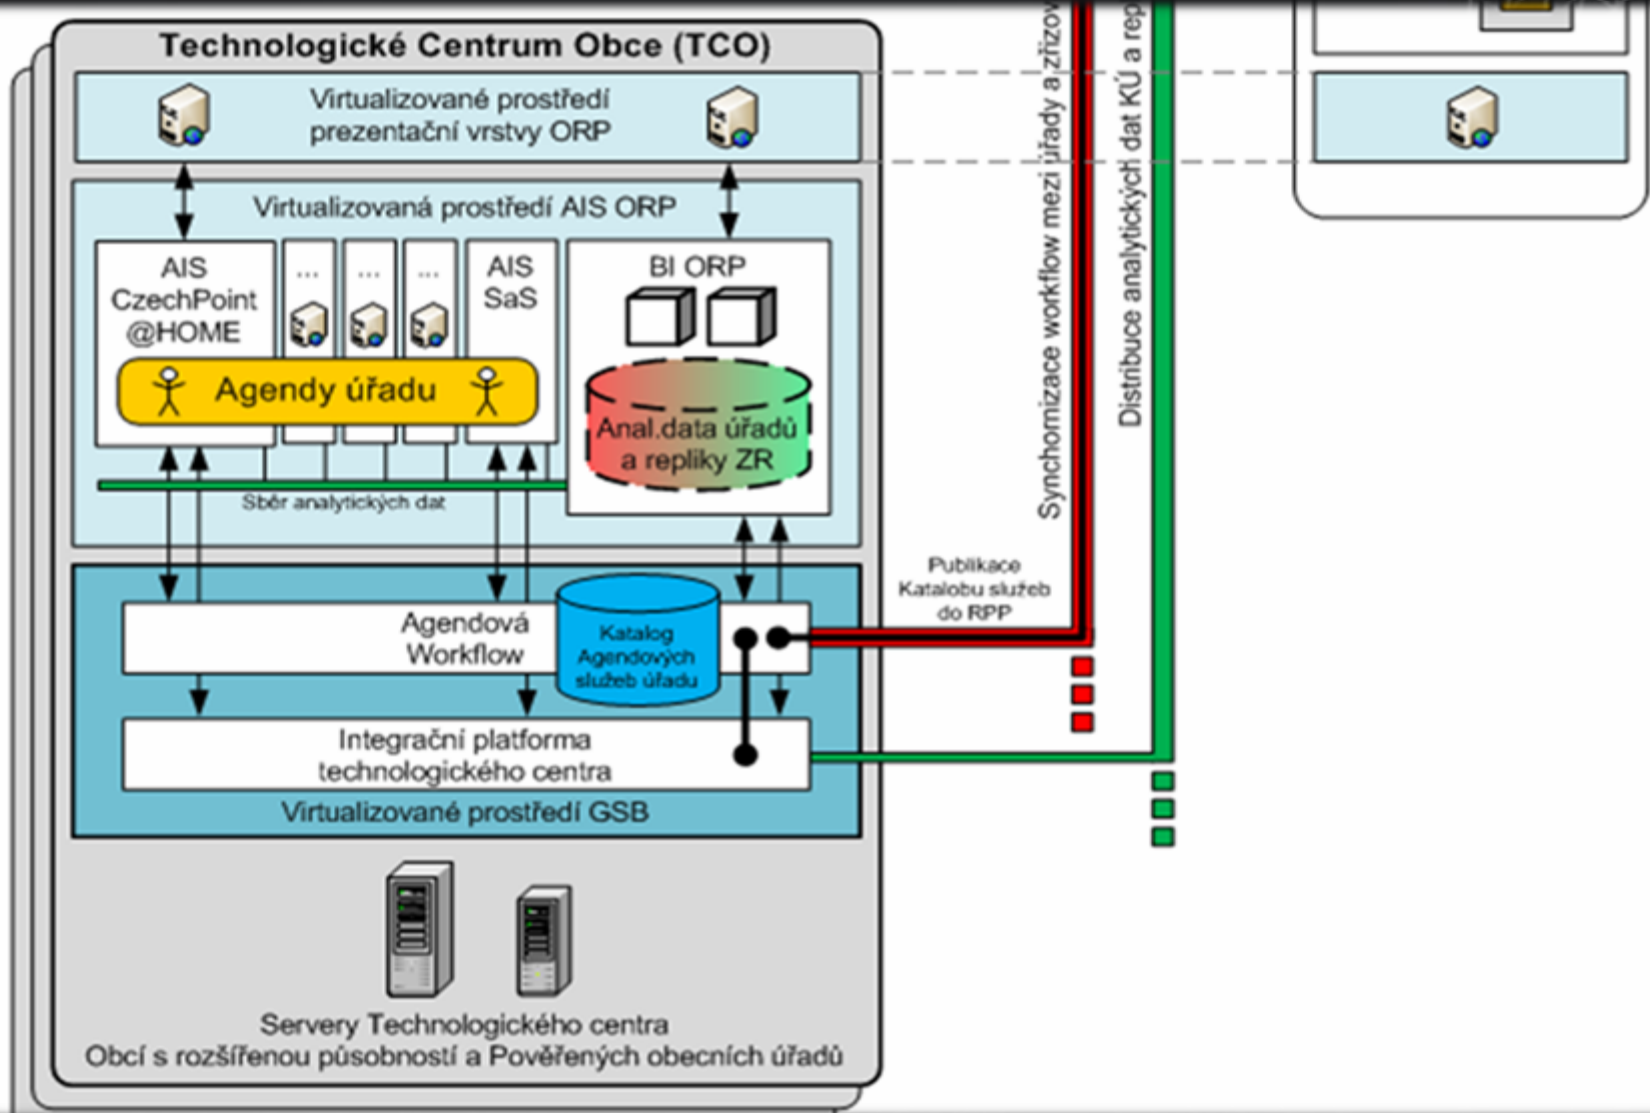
Technologické Centrum Obce (TCO)

Virtualizované prostředí prezentační vrstvy ORP

Virtualizovaná prostředí AIS ORP

AIS CzechPoint @HOME

...

...

...

AIS SaS

BI ORP

Agendy úřadu

Anal.data úřadů a repliky ZR

Sběr analytických dat

Agendová Workflow

Katalog Agendových služeb úřadu

Integrační platforma technologického centra

Virtualizované prostředí GSB

Servery Technologického centra Obcí s rozšířenou působností a Pověřených obecních úřadů

Publikace Katalobu služeb do RPP

Synchomizace workflow mezi úřady a zřizov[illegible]

Distribuce analytických dat KÚ a rep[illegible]